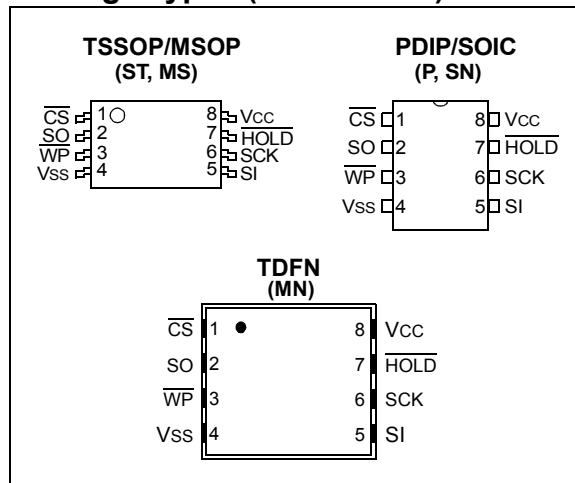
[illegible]

TSSOP/MSOP
(ST, MS)

$\overline{CS}$ 1
$\overline{SO}$ 2
$\overline{WP}$ 3
Vss 4
8 Vcc
7 $\overline{HOLD}$
6 SCK
5 SI

PDIP/SOIC
(P, SN)

$\overline{CS}$ 1
SO 2
$\overline{WP}$ 3
Vss 4
8 Vcc
7 $\overline{HOLD}$
6 SCK
5 SI

TDFN
(MN)

$\overline{CS}$ 1
SO 2
$\overline{WP}$ 3
Vss 4
8 Vcc
7 $\overline{HOLD}$
6 SCK
5 SI